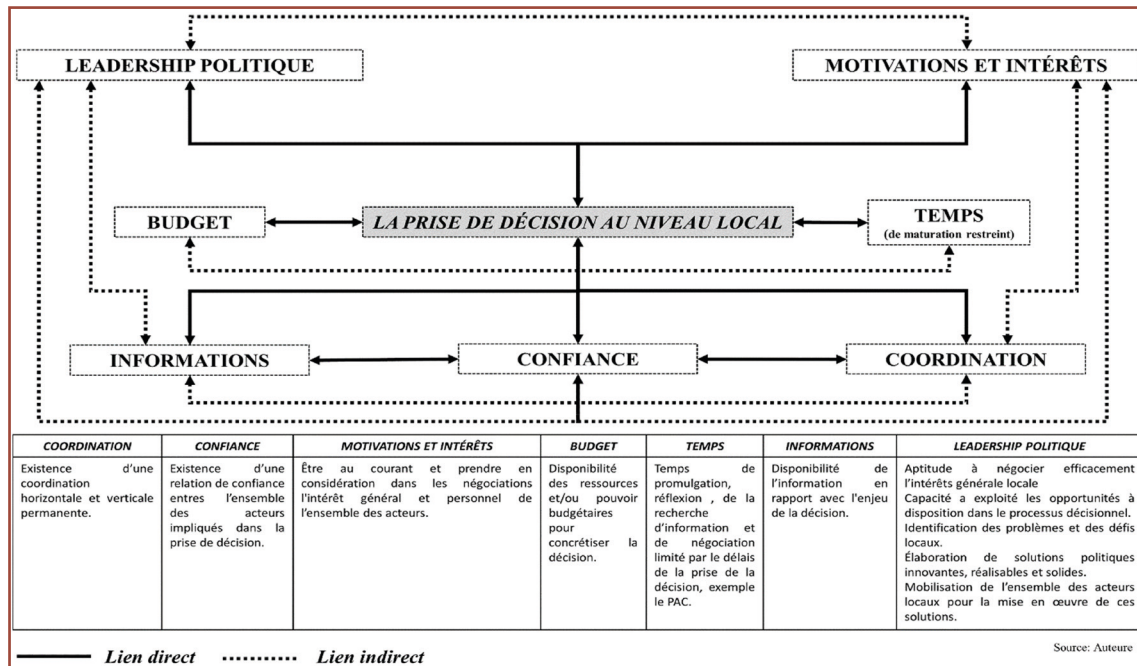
LEADERSHIP POLITIQUE

MOTIVATIONS ET INTÉRÊTS

BUDGET

LA PRISE DE DÉCISION AU NIVEAU LOCAL

TEMPS
(de maturation restreint)

INFORMATIONS

CONFIANCE

COORDINATION

| COORDINATION | CONFIANCE | MOTIVATIONS ET INTÉRÊTS | BUDGET | TEMPS | INFORMATIONS | LEADERSHIP POLITIQUE |
|---|---|---|---|---|---|---|
| Existence d'une coordination horizontale et verticale permanente. | Existence d'une relation de confiance entres l'ensemble des acteurs impliqués dans la prise de décision. | Être au courant et prendre en considération dans les négociations l'intérêt général et personnel de l'ensemble des acteurs. | Disponibilité des ressources et/ou pouvoir budgétaires pour concrétiser la décision. | Temps de promulgation, réflexion , de la recherche d'information et de négociation limité par le délais de la prise de la décision, exemple le PAC. | Disponibilité de l'information en rapport avec l'enjeu de la décision. | Aptitude à négocier efficacement l'intérêts générale locale<br>Capacité a exploité les opportunités à disposition dans le processus décisionnel.<br>Identification des problèmes et des défis locaux.<br>Élaboration de solutions politiques innovantes, réalisables et solides.<br>Mobilisation de l'ensemble des acteurs locaux pour la mise en œuvre de ces solutions. |

Lien direct    Lien indirect

Source: Auteure